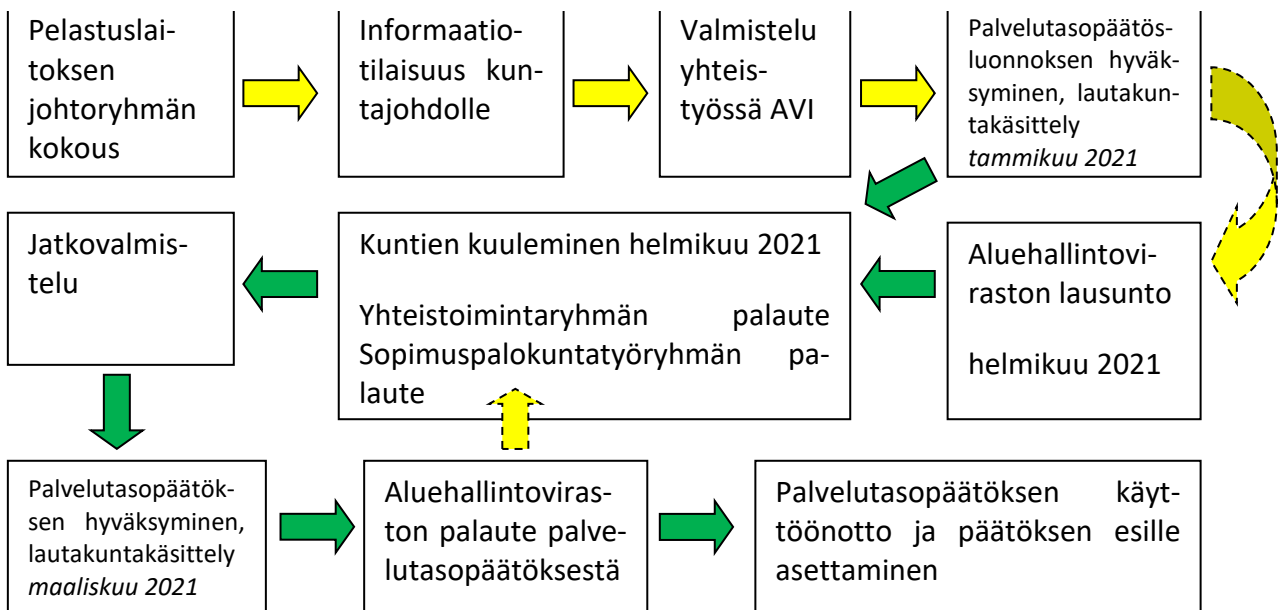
Pelastuslaitoksen johtoryhmän kokous

Informaatiotilaisuus kuntajohdolle

Valmistelu yhteistyössä AVI

Palvelutasopäätösluonnoksen hyväksyminen, lautakuntakäsittely *tammikuu 2021*

Aluehallintoviraston lausunto

helmikuu 2021

Kuntien kuuleminen helmikuu 2021

Yhteistoimintaryhmän palaute Sopimuspalokuntatyöryhmän palaute

Jatkovalmistelu

Palvelutasopäätöksen hyväksyminen, lautakuntakäsittely *maaliskuu 2021*

Aluehallintoviraston palaute palvelutasopäätöksestä

Palvelutasopäätöksen käyttöönotto ja päätöksen esille asettaminen